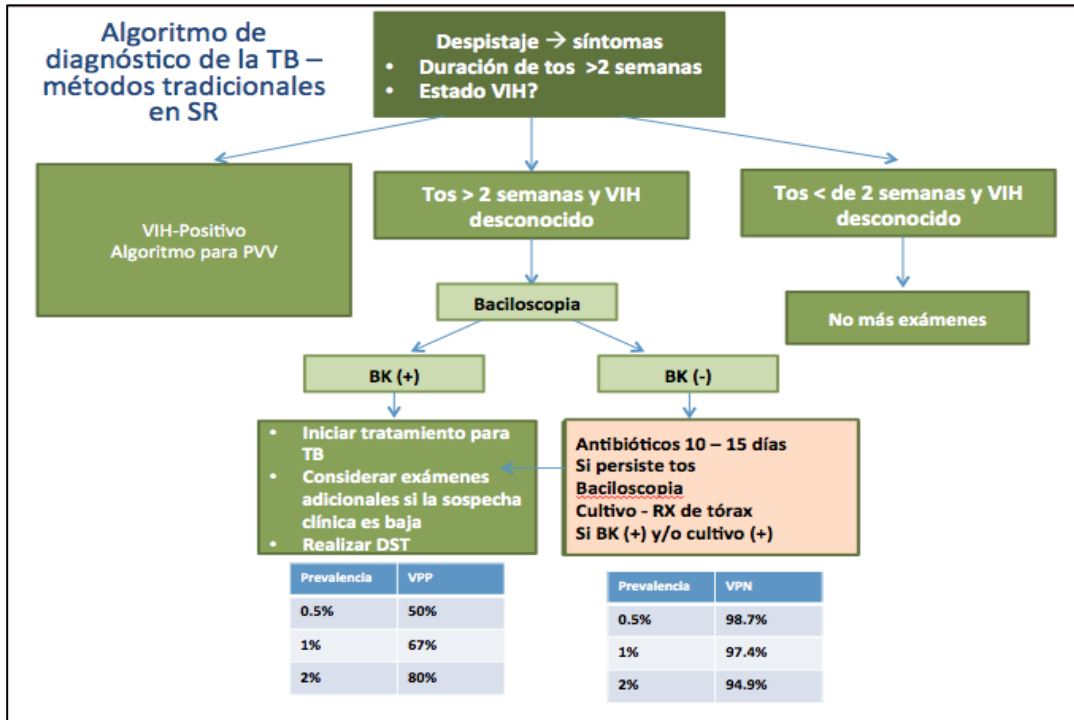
Algoritmo de diagnóstico de la TB – métodos tradicionales en SR

Despistaje → síntomas
- Duración de tos >2 semanas
- Estado VIH?

VIH-Positivo
Algoritmo para PVV

Tos > 2 semanas y VIH desconocido

Tos < de 2 semanas y VIH desconocido

Baciloscopia

No más exámenes

BK (+)

BK (-)

- Iniciar tratamiento para TB
- Considerar exámenes adicionales si la sospecha clínica es baja
- Realizar DST

Antibióticos 10 – 15 días
Si persiste tos
Baciloscopia
Cultivo - RX de tórax
Si BK (+) y/o cultivo (+)

| Prevalencia | VPP |
|---|---|
| 0.5% | 50% |
| 1% | 67% |
| 2% | 80% |

| Prevalencia | VPN |
|---|---|
| 0.5% | 98.7% |
| 1% | 97.4% |
| 2% | 94.9% |